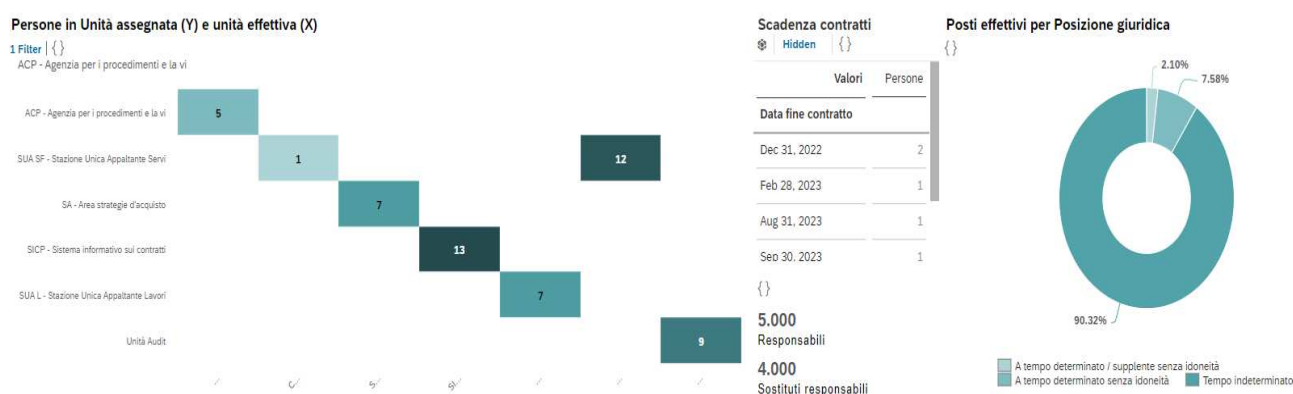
Persone in Unità assegnata (Y) e unità effettiva (X)
1 Filter | { }
ACP - Agenzia per i procedimenti e la vi

ACP - Agenzia per i procedimenti e la vi
SUA SF - Stazione Unica Appaltante Servi
SA - Area strategie d'acquisto
SICP - Sistema informativo sui contratti
SUA L - Stazione Unica Appaltante Lavori
Unità Audit

5
1
12
7
13
7
9

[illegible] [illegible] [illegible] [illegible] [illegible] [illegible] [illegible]

Scadenza contratti
Hidden { }

| Valori | Persone |
|---|---|
| Data fine contratto | |
| Dec 31, 2022 | 2 |
| Feb 28, 2023 | 1 |
| Aug 31, 2023 | 1 |
| Sep 30, 2023 | 1 |

{ }
5.000
Responsabili
4.000
Sostituti responsabili

Posti effettivi per Posizione giuridica
{ }
2.10%
7.58%
90.32%
A tempo determinato / supplente senza idoneità
A tempo determinato senza idoneità
Tempo indeterminato